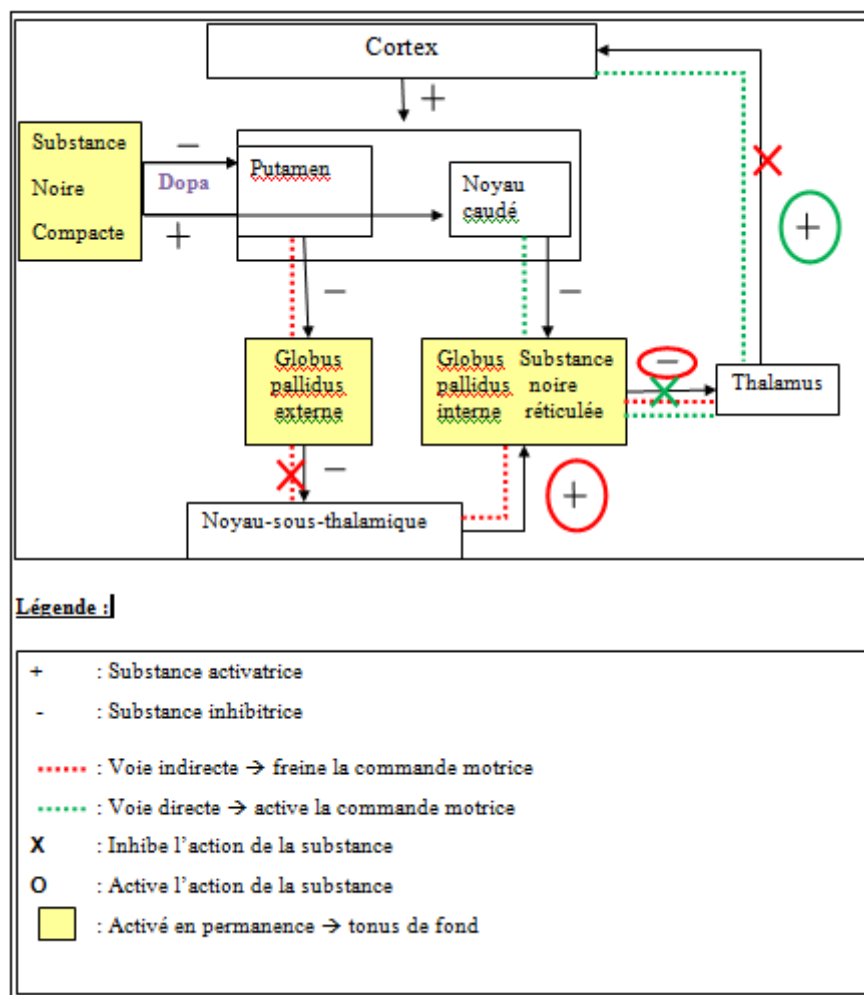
Cortex

+

Substance Noire Compacte

−

Dopa

+

Putamen

Noyau caudé

−

−

Globus pallidus externe

Globus pallidus interne

Substance noire réticulée

−

Thalamus

+

−

Noyau-sous-thalamique

+

Légende :

+ : Substance activatrice

- : Substance inhibitrice

: Voie indirecte → freine la commande motrice

: Voie directe → active la commande motrice

X : Inhibe l'action de la substance

O : Active l'action de la substance

: Activé en permanence → tonus de fond